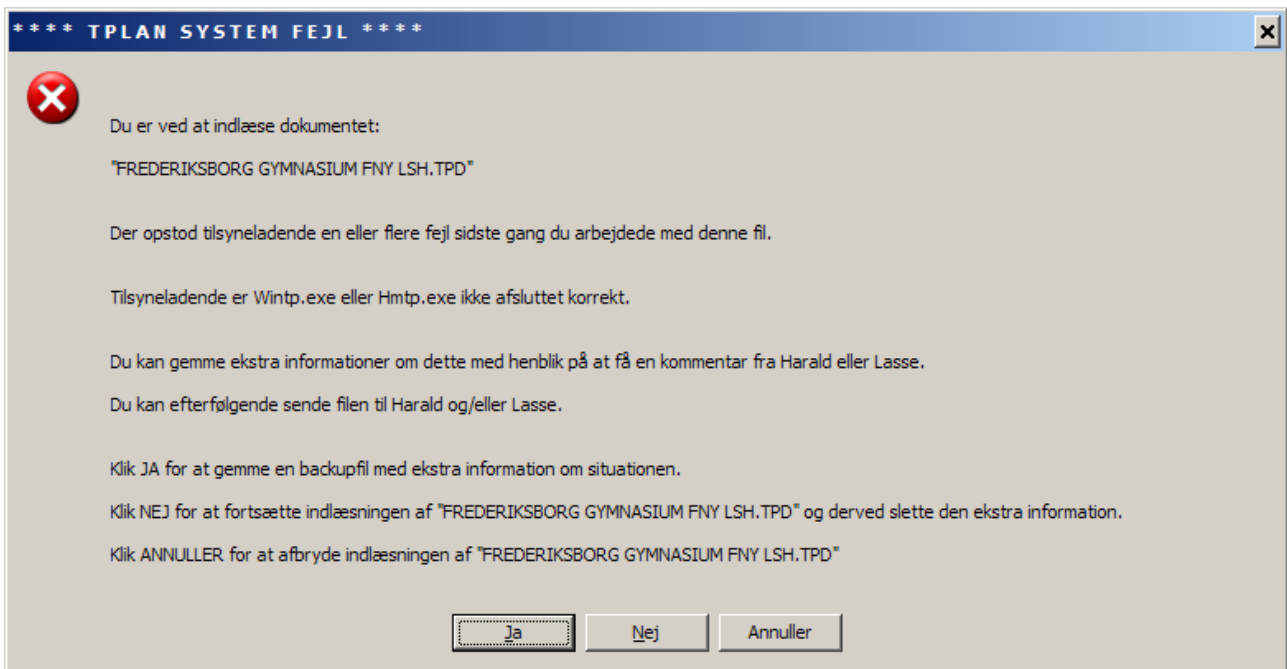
**** TPLAN SYSTEM FEJL ****

Du er ved at indlæse dokumentet:

"FREDERIKSBORG GYMNASIUM FNY LSH.TPD"

Der opstod tilsyneladende en eller flere fejl sidste gang du arbejdede med denne fil.

Tilsyneladende er Wintp.exe eller Hmtp.exe ikke afsluttet korrekt.

Du kan gemme ekstra informationer om dette med henblik på at få en kommentar fra Harald eller Lasse.

Du kan efterfølgende sende filen til Harald og/eller Lasse.

Klik JA for at gemme en backupfil med ekstra information om situationen.

Klik NEJ for at fortsætte indlæsningen af "FREDERIKSBORG GYMNASIUM FNY LSH.TPD" og derved slette den ekstra information.

Klik ANNULLER for at afbryde indlæsningen af "FREDERIKSBORG GYMNASIUM FNY LSH.TPD"

Ja Nej Annuller